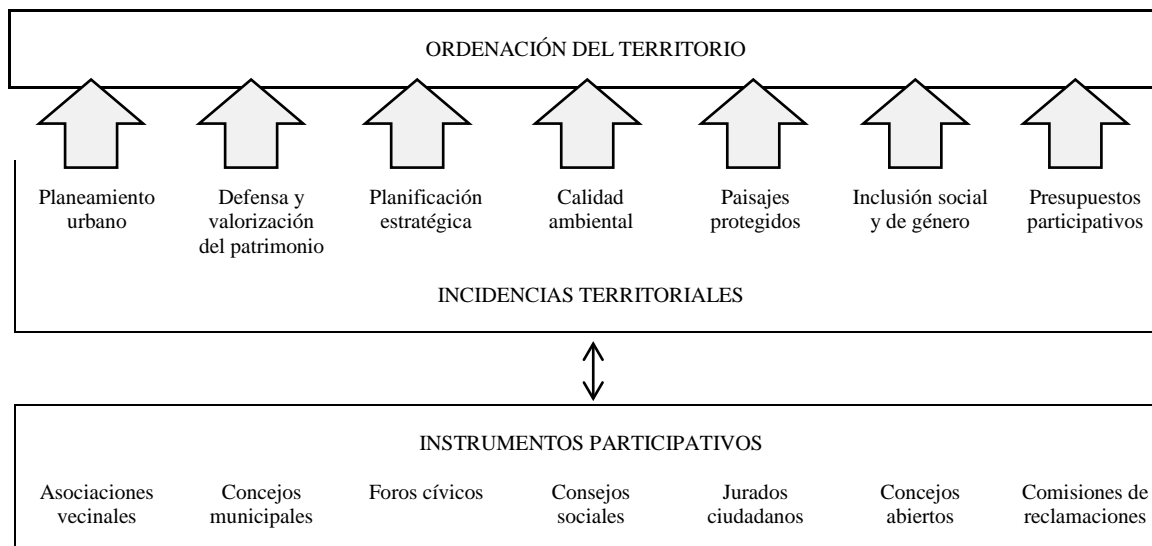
ORDENACIÓN DEL TERRITORIO

Planeamiento urbano

Defensa y valorización del patrimonio

Planificación estratégica

Calidad ambiental

Paisajes protegidos

Inclusión social y de género

Presupuestos participativos

INCIDENCIAS TERRITORIALES

INSTRUMENTOS PARTICIPATIVOS

Asociaciones vecinales

Concejos municipales

Foros cívicos

Consejos sociales

Jurados ciudadanos

Concejos abiertos

Comisiones de reclamaciones